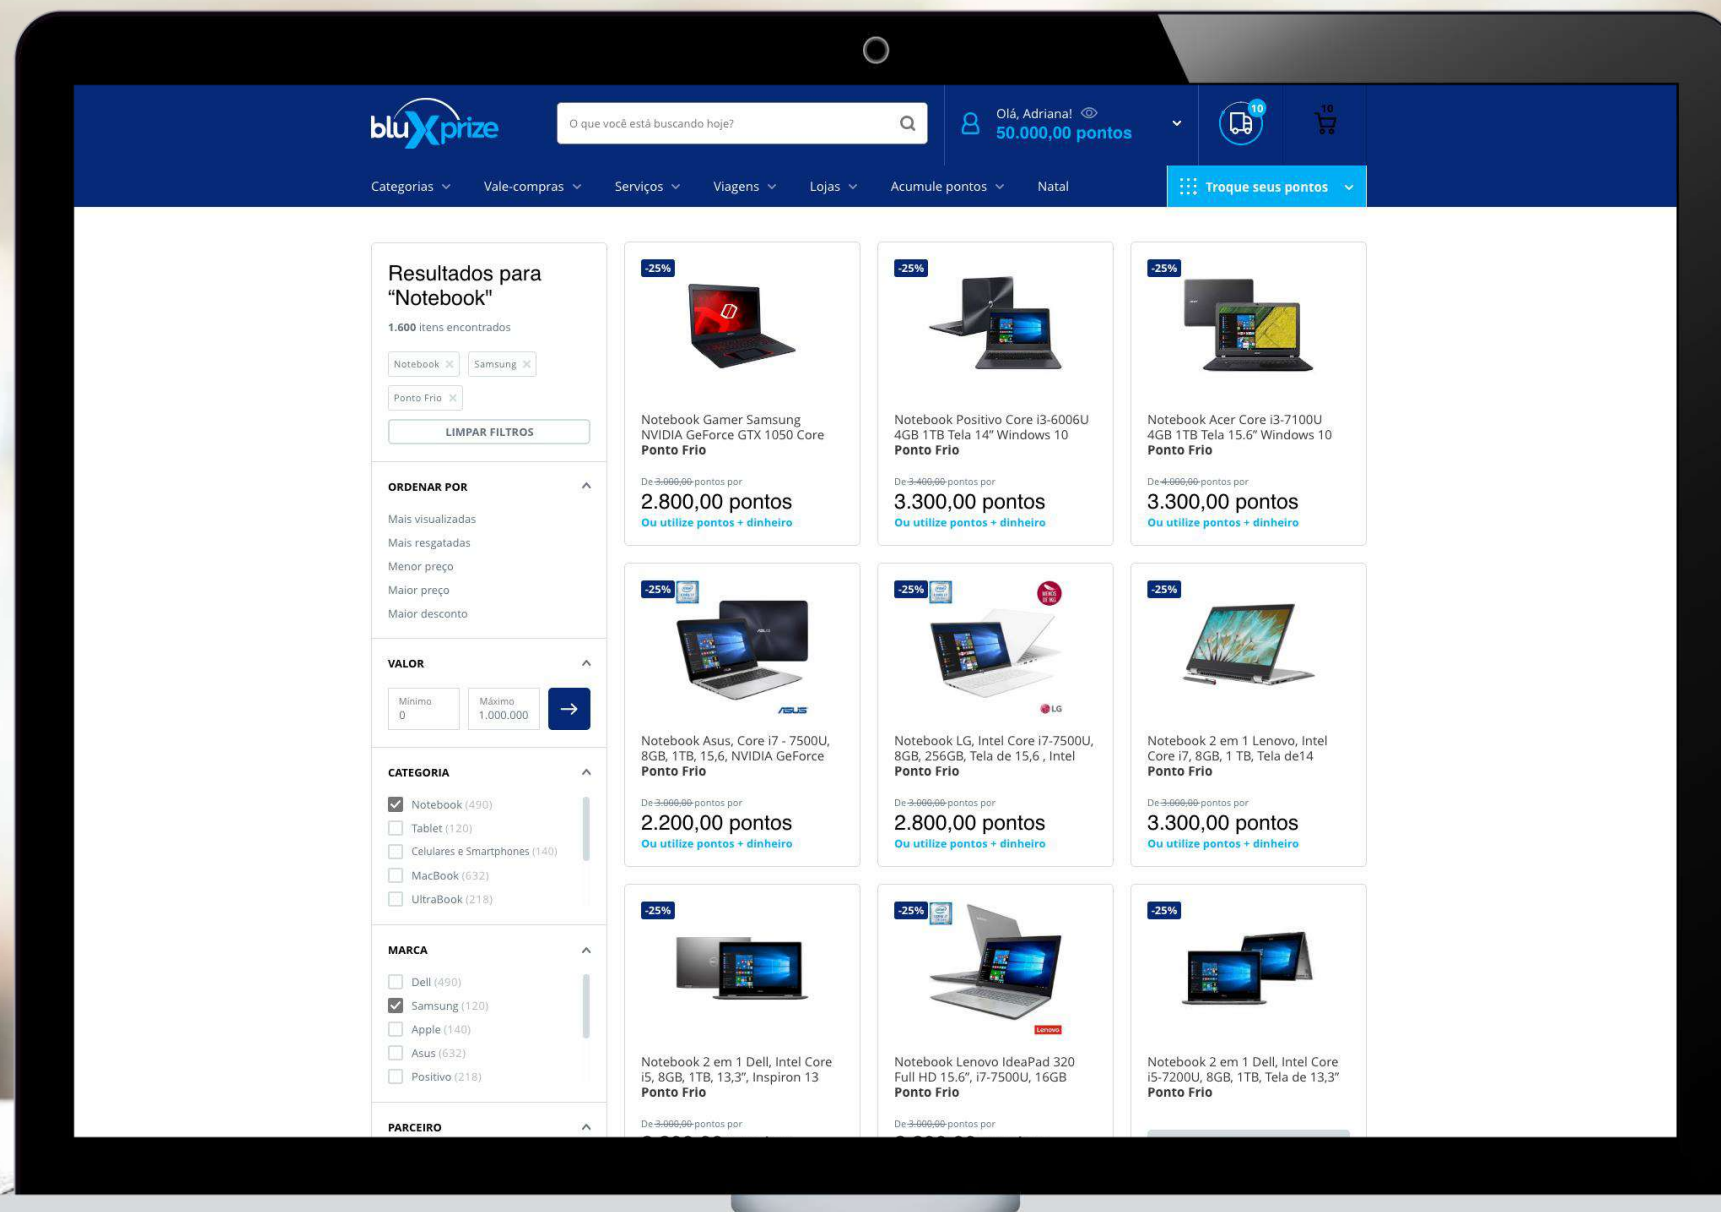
bluXprize

O que você está buscando hoje?

Olá, Adriana!
50.000,00 pontos

10

10

Categorias Vale-compras Serviços Viagens Lojas Acumule pontos Natal

Troque seus pontos

Resultados para "Notebook"

1.600 itens encontrados

Notebook × Samsung × Ponto Frio ×

LIMPAR FILTROS

ORDENAR POR

Mais visualizadas
Mais resgatadas
Menor preço
Maior preço
Maior desconto

VALOR

Mínimo 0
Máximo 1.000.000

CATEGORIA

Notebook (490)
Tablet (120)
Celulares e Smartphones (140)
MacBook (632)
UltraBook (218)

MARCA

Dell (490)
Samsung (120)
Apple (140)
Asus (632)
Positivo (218)

PARCEIRO

-25%
Notebook Gamer Samsung NVIDIA GeForce GTX 1050 Core
Ponto Frio
De 3.000,00 pontos por
2.800,00 pontos
Ou utilize pontos + dinheiro

-25%
Notebook Positivo Core i3-6006U 4GB 1TB Tela 14" Windows 10
Ponto Frio
De 3.400,00 pontos por
3.300,00 pontos
Ou utilize pontos + dinheiro

-25%
Notebook Acer Core i3-7100U 4GB 1TB Tela 15.6" Windows 10
Ponto Frio
De 4.000,00 pontos por
3.300,00 pontos
Ou utilize pontos + dinheiro

-25%
ASUS
Notebook Asus, Core i7 - 7500U, 8GB, 1TB, 15,6, NVIDIA GeForce
Ponto Frio
De 3.000,00 pontos por
2.200,00 pontos
Ou utilize pontos + dinheiro

-25%
LG
Notebook LG, Intel Core i7-7500U, 8GB, 256GB, Tela de 15,6 , Intel
Ponto Frio
De 3.000,00 pontos por
2.800,00 pontos
Ou utilize pontos + dinheiro

-25%
Notebook 2 em 1 Lenovo, Intel Core i7, 8GB, 1 TB, Tela de14
Ponto Frio
De 3.000,00 pontos por
3.300,00 pontos
Ou utilize pontos + dinheiro

-25%
Notebook 2 em 1 Dell, Intel Core i5, 8GB, 1TB, 13,3", Inspiron 13
Ponto Frio
De 3.000,00 pontos por

-25%
Lenovo
Notebook Lenovo IdeaPad 320 Full HD 15.6", i7-7500U, 16GB
Ponto Frio
De 3.000,00 pontos por

-25%
Notebook 2 em 1 Dell, Intel Core i5-7200U, 8GB, 1TB, Tela de 13,3"
Ponto Frio